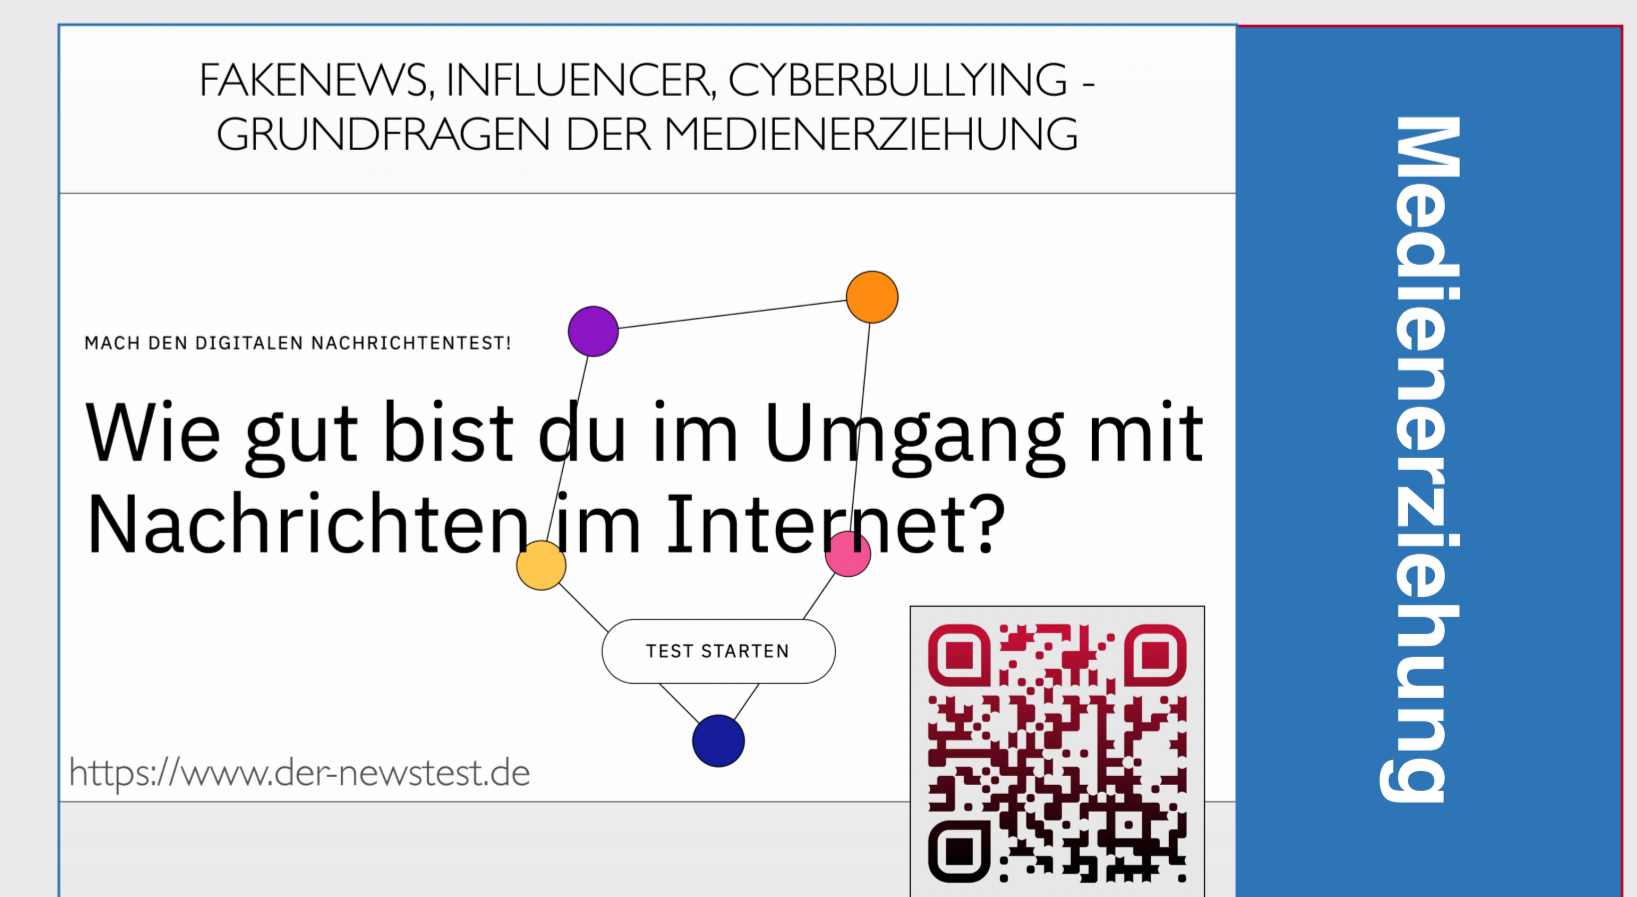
FAKENEWS, INFLUENCER, CYBERBULLYING - GRUNDFRAGEN DER MEDIENERZIEHUNG

MACH DEN DIGITALEN NACHRICHTENTEST!

Wie gut bist du im Umgang mit Nachrichten im Internet?

TEST STARTEN

https://www.der-newstest.de

Medienerziehung